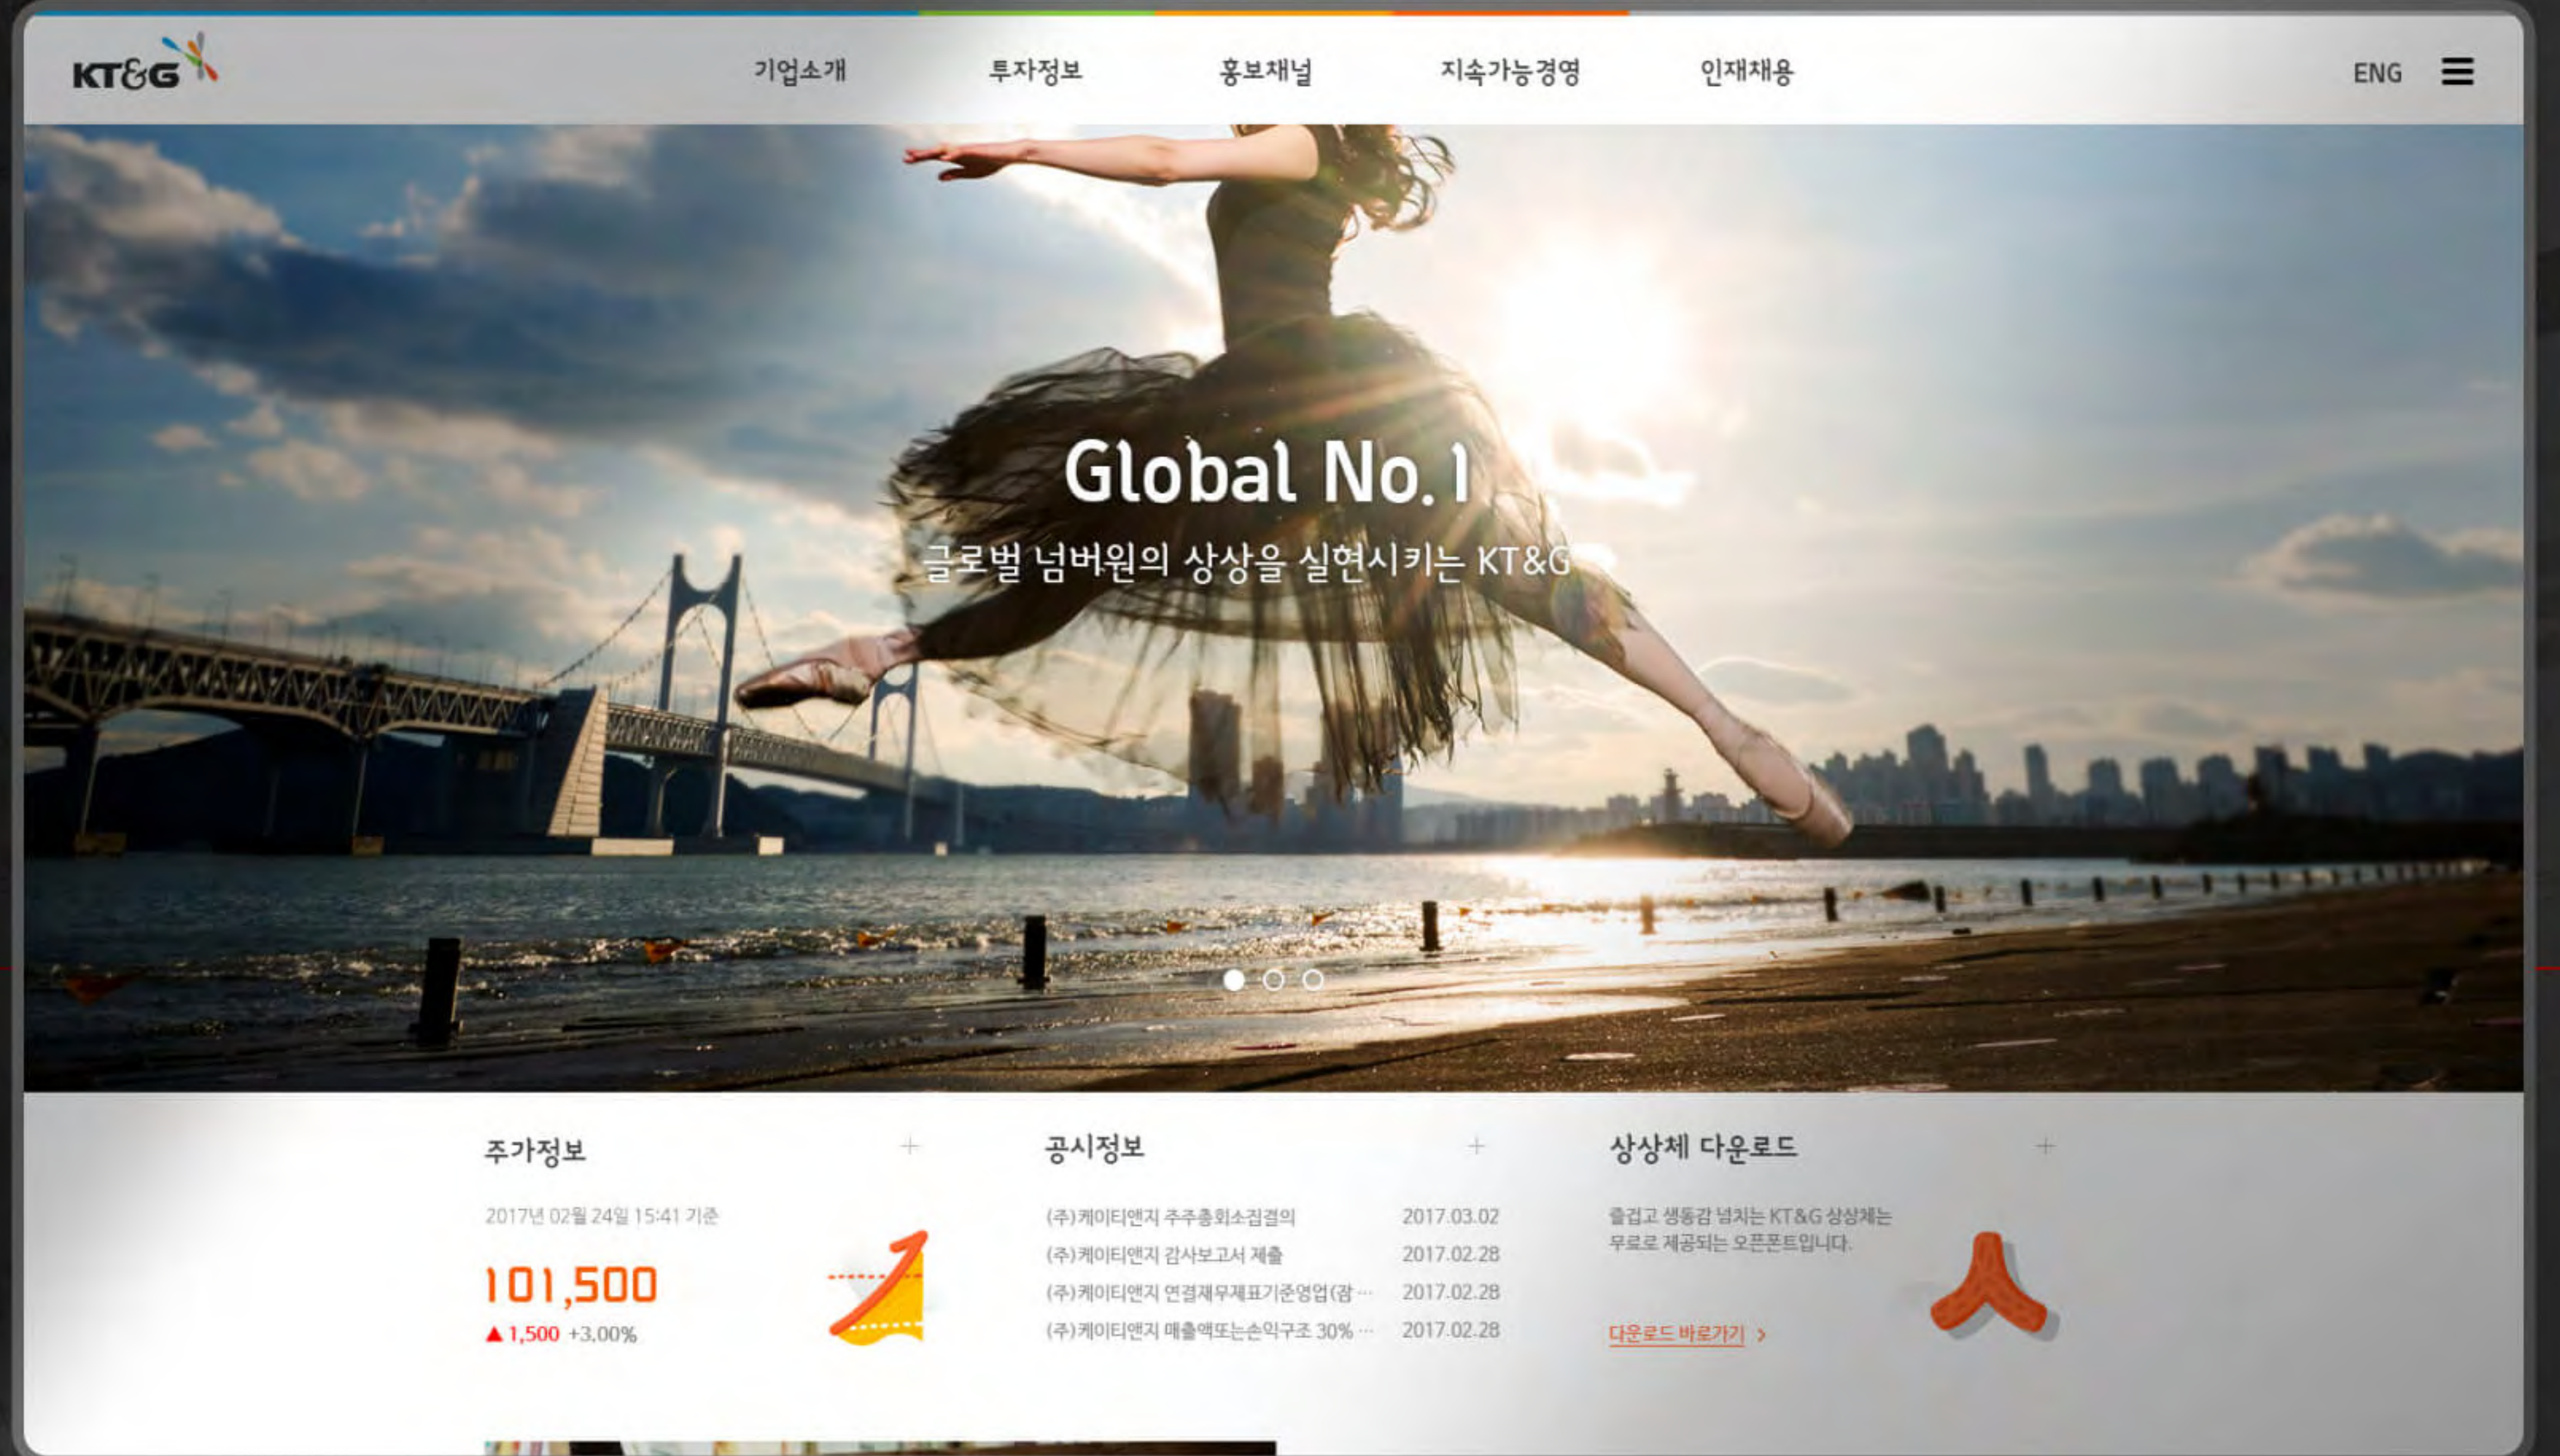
KT&G

기업소개 투자정보 홍보채널 지속가능경영 인재채용

ENG

Global No.1

글로벌 넘버원의 상상을 실현시키는 KT&G

주가정보 +

2017년 02월 24일 15:41 기준

101,500

▲1,500 +3.00%

공시정보 +

(주)케이티앤지 주주총회소집결의 2017.03.02

(주)케이티앤지 감사보고서 제출 2017.02.28

(주)케이티앤지 연결재무제표기준영업(잠 ··· 2017.02.28

(주)케이티앤지 매출액또는손익구조 30% ··· 2017.02.28

상상체 다운로드 +

즐겁고 생동감 넘치는 KT&G 상상체는 무료로 제공되는 오픈폰트입니다.

다운로드 바로가기 >

ㅅ